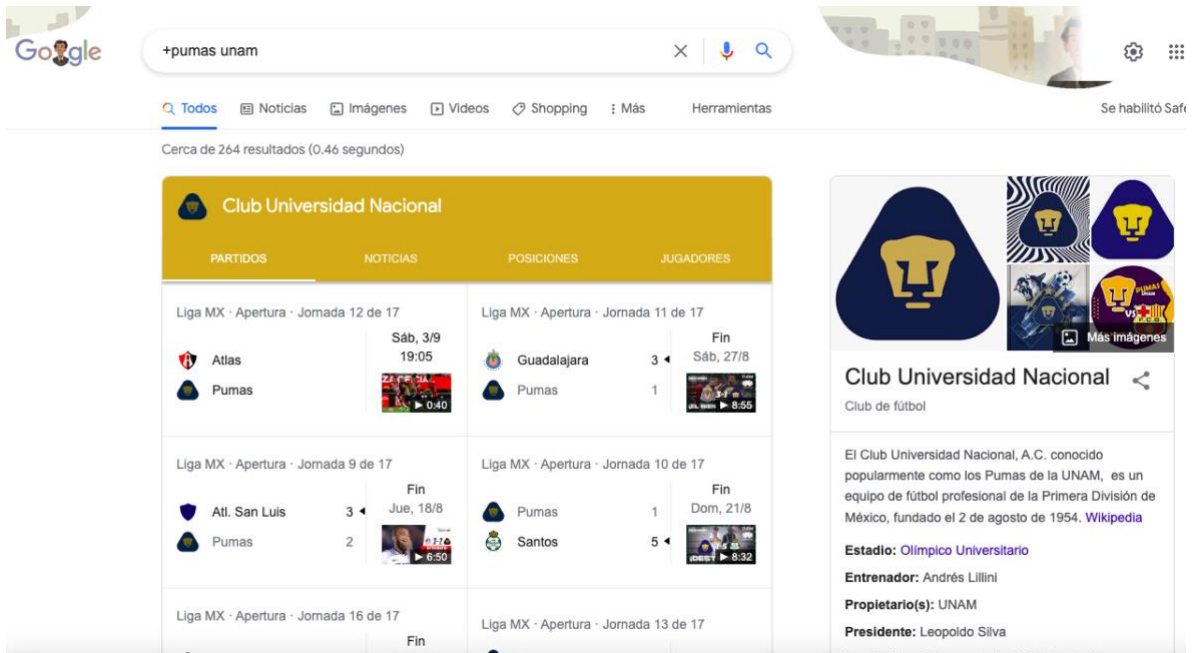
Google

+pumas unam

Todos   Noticias   Imágenes   Videos   Shopping   Más   Herramientas

Se habilitó Safe

Cerca de 264 resultados (0.46 segundos)

Club Universidad Nacional

PARTIDOS   NOTICIAS   POSICIONES   JUGADORES

Liga MX · Apertura · Jornada 12 de 17
Atlas
Pumas
Sáb, 3/9
19:05
0:40

Liga MX · Apertura · Jornada 11 de 17
Guadalajara 3
Pumas 1
Fin
Sáb, 27/8
8:55

Liga MX · Apertura · Jornada 9 de 17
Atl. San Luis 3
Pumas 2
Fin
Jue, 18/8
6:50

Liga MX · Apertura · Jornada 10 de 17
Pumas 1
Santos 5
Fin
Dom, 21/8
8:32

Liga MX · Apertura · Jornada 16 de 17
Fin

Liga MX · Apertura · Jornada 13 de 17

Más imágenes

Club Universidad Nacional
Club de fútbol

El Club Universidad Nacional, A.C. conocido popularmente como los Pumas de la UNAM, es un equipo de fútbol profesional de la Primera División de México, fundado el 2 de agosto de 1954. Wikipedia

Estadio: Olímpico Universitario
Entrenador: Andrés Lillini
Propietario(s): UNAM
Presidente: Leopoldo Silva